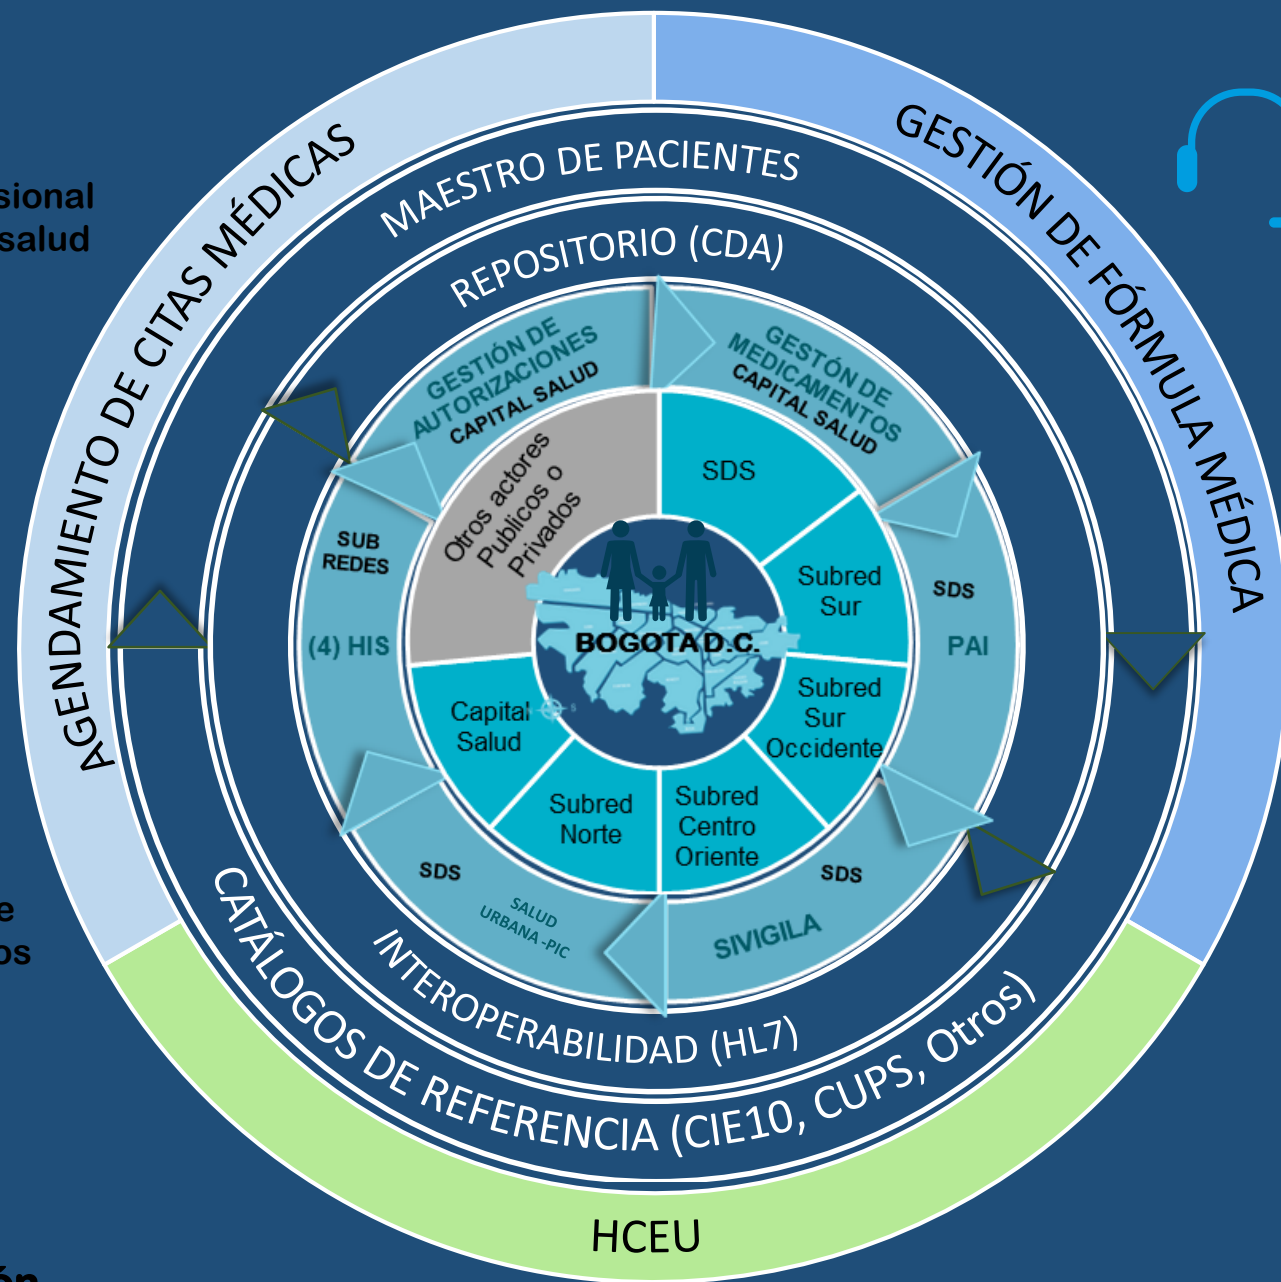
sional
salud

AGENDAMIENTO DE CITAS MÉDICAS

GESTIÓN DE FÓRMULA MÉDICA

MAESTRO DE PACIENTES

REPOSITORIO (CDA)

GESTIÓN DE AUTORIZACIONES
CAPITAL SALUD

GESTÓN DE MEDICAMENTOS
CAPITAL SALUD

Otros actores Publicos o Privados

SDS

Subred Sur

Subred Sur Occidente

Subred Centro Oriente

Subred Norte

Capital Salud

BOGOTA D.C.

SUB REDES

(4) HIS

SDS

PAI

SDS

SIVIGILA

SDS

SALUD URBANA -PIC

INTEROPERABILIDAD (HL7)

CATÁLOGOS DE REFERENCIA (CIE10, CUPS, Otros)

HCEU

e
os